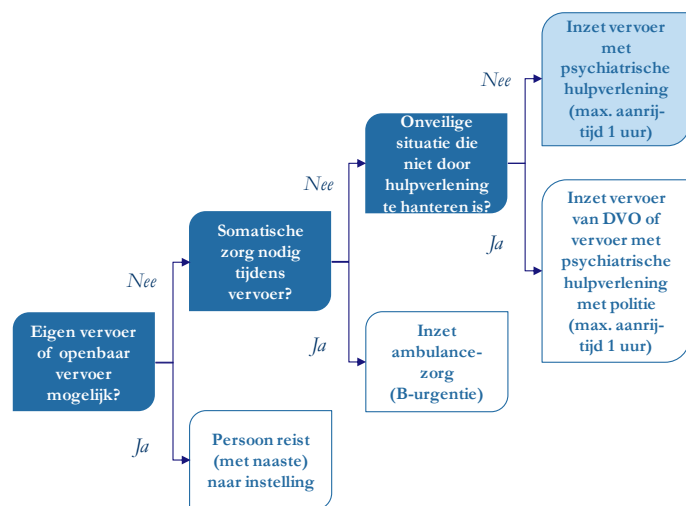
Eigen vervoer of openbaar vervoer mogelijk?

Nee

Ja

Persoon reist (met naaste) naar instelling

Somatische zorg nodig tijdens vervoer?

Nee

Ja

Inzet ambulancezorg (B-urgentie)

Onveilige situatie die niet door hulpverlening te hanteren is?

Nee

Ja

Inzet vervoer met psychiatrische hulpverlening (max. aanrijtijd 1 uur)

Inzet vervoer van DVO of vervoer met psychiatrische hulpverlening met politie (max. aanrijtijd 1 uur)